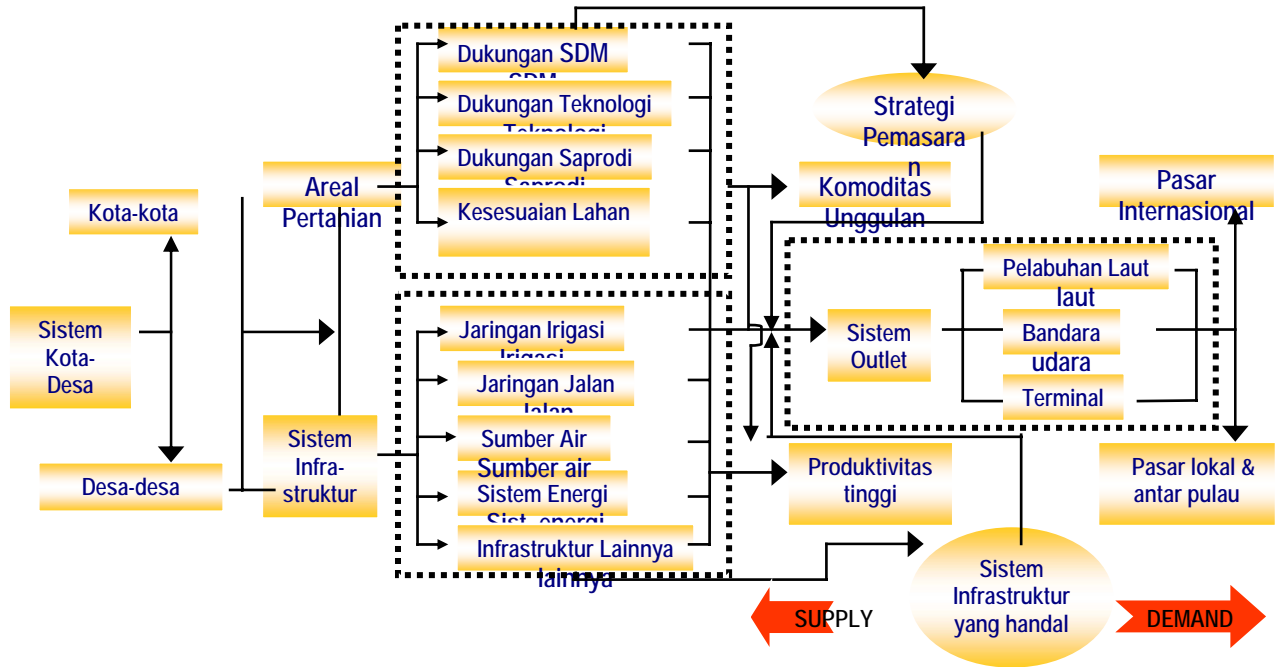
Kota-kota

Sistem Kota-Desa

Desa-desa

Areal Pertanian

Sistem Infra-struktur

Dukungan SDM
SDM

Dukungan Teknologi
Teknologi

Dukungan Saprodi
Saprodi

Kesesuaian Lahan

Jaringan Irigasi
Irigasi

Jaringan Jalan
Jalan

Sumber Air
Sumber air

Sistem Energi
Sist. energi

Infrastruktur Lainnya
lainnya

Strategi Pemasaran

Komoditas Unggulan

Pasar Internasional

Pelabuhan Laut
laut

Sistem Outlet

Bandara
udara

Terminal

Produktivitas tinggi

Pasar lokal & antar pulau

Sistem Infrastruktur yang handal

SUPPLY

DEMAND